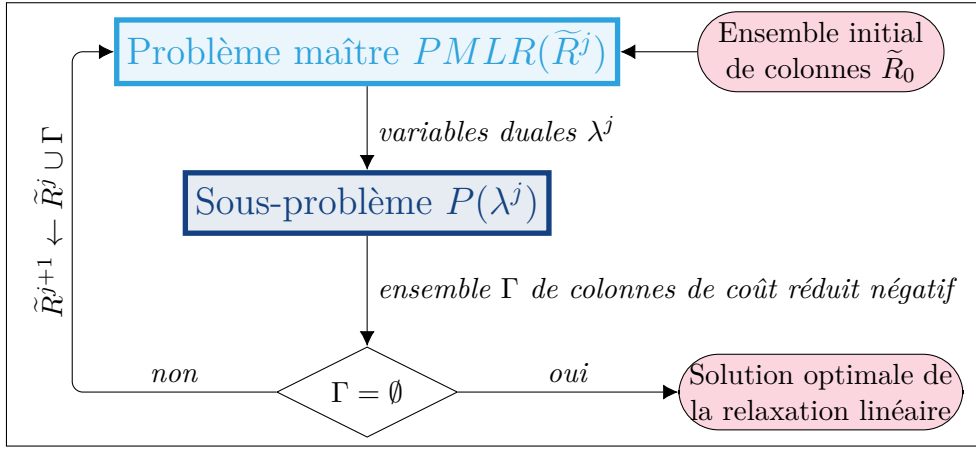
Problème maître $PMLR(\widetilde{R}^j)$

Ensemble initial de colonnes $\widetilde{R}_0$

*variables duales* $\lambda^j$

Sous-problème $P(\lambda^j)$

$\widetilde{R}^{j+1} \leftarrow \widetilde{R}^j \cup \Gamma$

*ensemble* $\Gamma$ *de colonnes de coût réduit négatif*

*non*

$\Gamma = \emptyset$

*oui*

Solution optimale de la relaxation linéaire